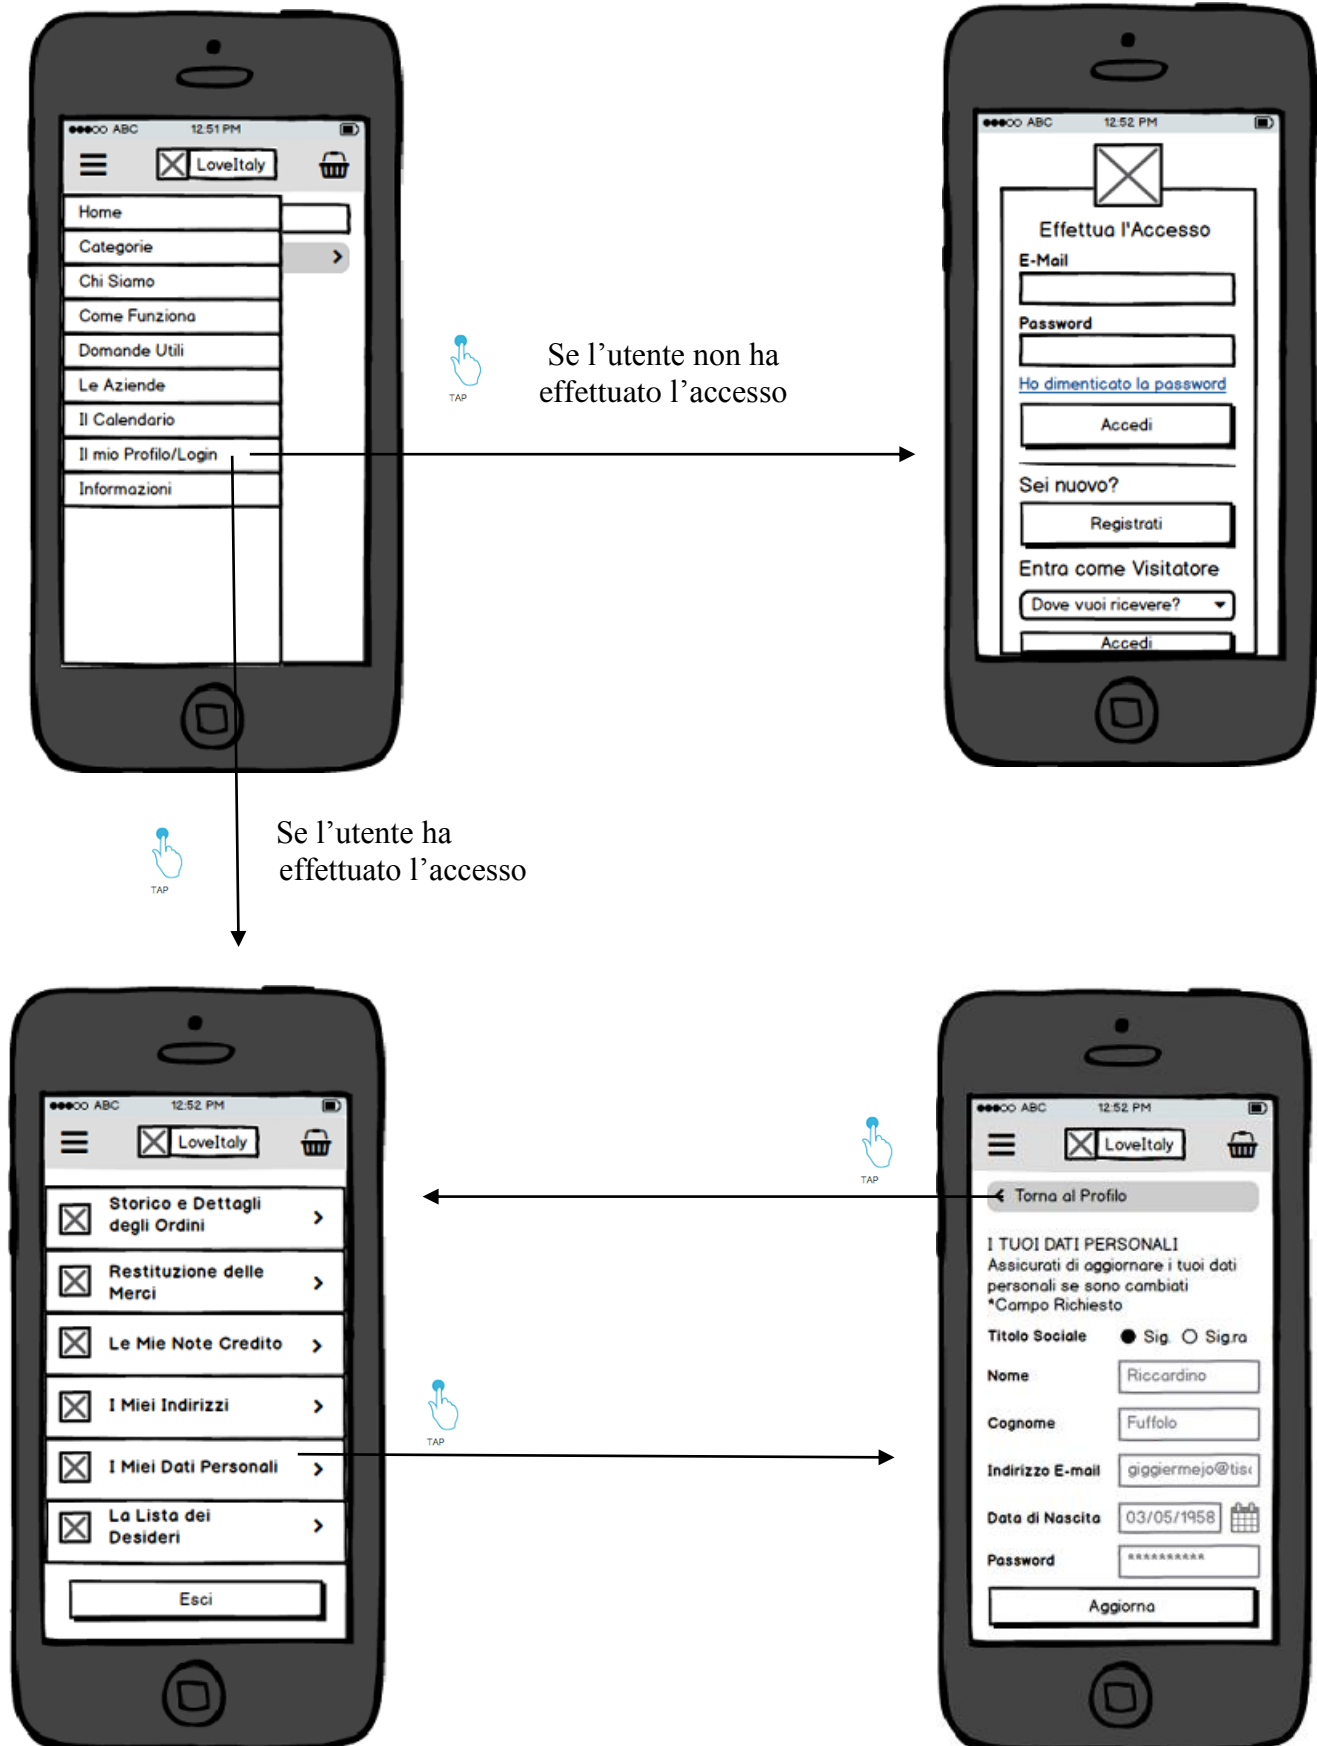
●●●○○ ABC 12:51 PM

LoveItaly

Home
Categorie
Chi Siamo
Come Funziona
Domande Utili
Le Aziende
Il Calendario
Il mio Profilo/Login
Informazioni

TAP

Se l'utente non ha effettuato l'accesso

●●●○○ ABC 12:52 PM

Effettua l'Accesso
E-Mail
Password
Ho dimenticato la password
Accedi
Sei nuovo?
Registrati
Entra come Visitatore
Dove vuoi ricevere?
Accedi

TAP

Se l'utente ha effettuato l'accesso

●●●○○ ABC 12:52 PM

LoveItaly

Storico e Dettagli degli Ordini
Restituzione delle Merci
Le Mie Note Credito
I Miei Indirizzi
I Miei Dati Personali
La Lista dei Desideri
Esci

TAP

TAP

●●●○○ ABC 12:52 PM

LoveItaly

Torna al Profilo

I TUOI DATI PERSONALI
Assicurati di aggiornare i tuoi dati personali se sono cambiati
*Campo Richiesto

Titolo Sociale Sig. Sig.ra
Nome Riccardino
Cognome Fuffolo
Indirizzo E-mail giggiermejo@tis
Data di Nascita 03/05/1958
Password **********
Aggiorna